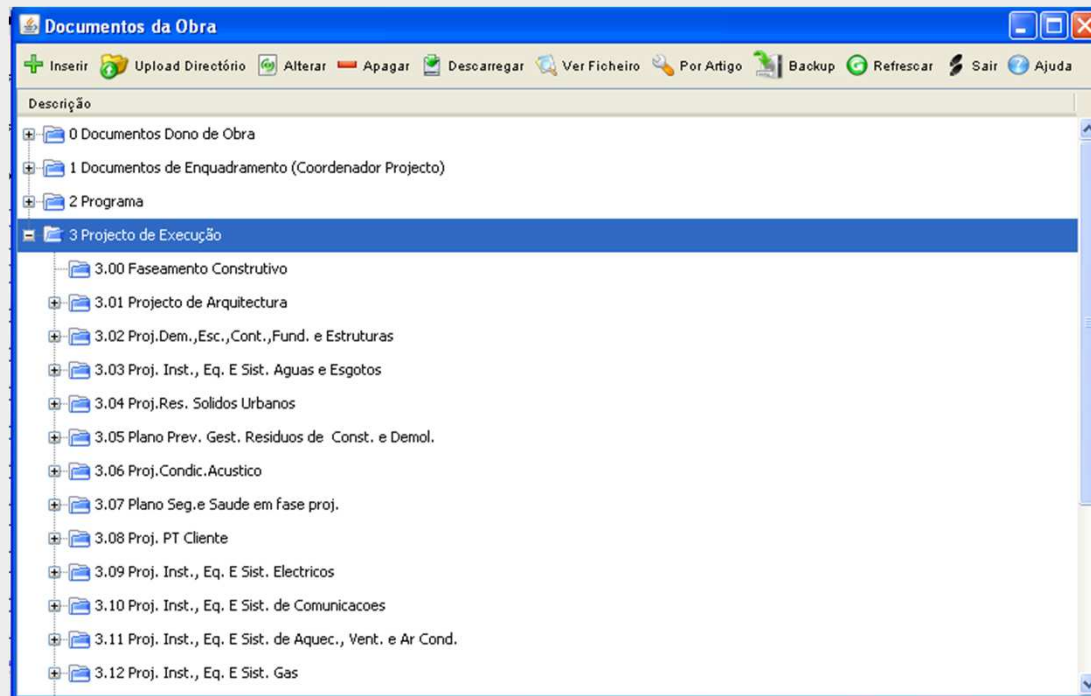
Documentos da Obra

Inserir Upload Directório Alterar Apagar Descarregar Ver Ficheiro Por Artigo Backup Refrescar Sair Ajuda

Descrição

0 Documentos Dono de Obra
1 Documentos de Enquadramento (Coordenador Projecto)
2 Programa
3 Projecto de Execução
3.00 Faseamento Construtivo
3.01 Projecto de Arquitectura
3.02 Proj.Dem.,Esc.,Cont.,Fund. e Estruturas
3.03 Proj. Inst., Eq. E Sist. Aguas e Esgotos
3.04 Proj.Res. Solidos Urbanos
3.05 Plano Prev. Gest. Residuos de Const. e Demol.
3.06 Proj.Condic.Acustico
3.07 Plano Seg.e Saude em fase proj.
3.08 Proj. PT Cliente
3.09 Proj. Inst., Eq. E Sist. Electricos
3.10 Proj. Inst., Eq. E Sist. de Comunicacoes
3.11 Proj. Inst., Eq. E Sist. de Aquec., Vent. e Ar Cond.
3.12 Proj. Inst., Eq. E Sist. Gas